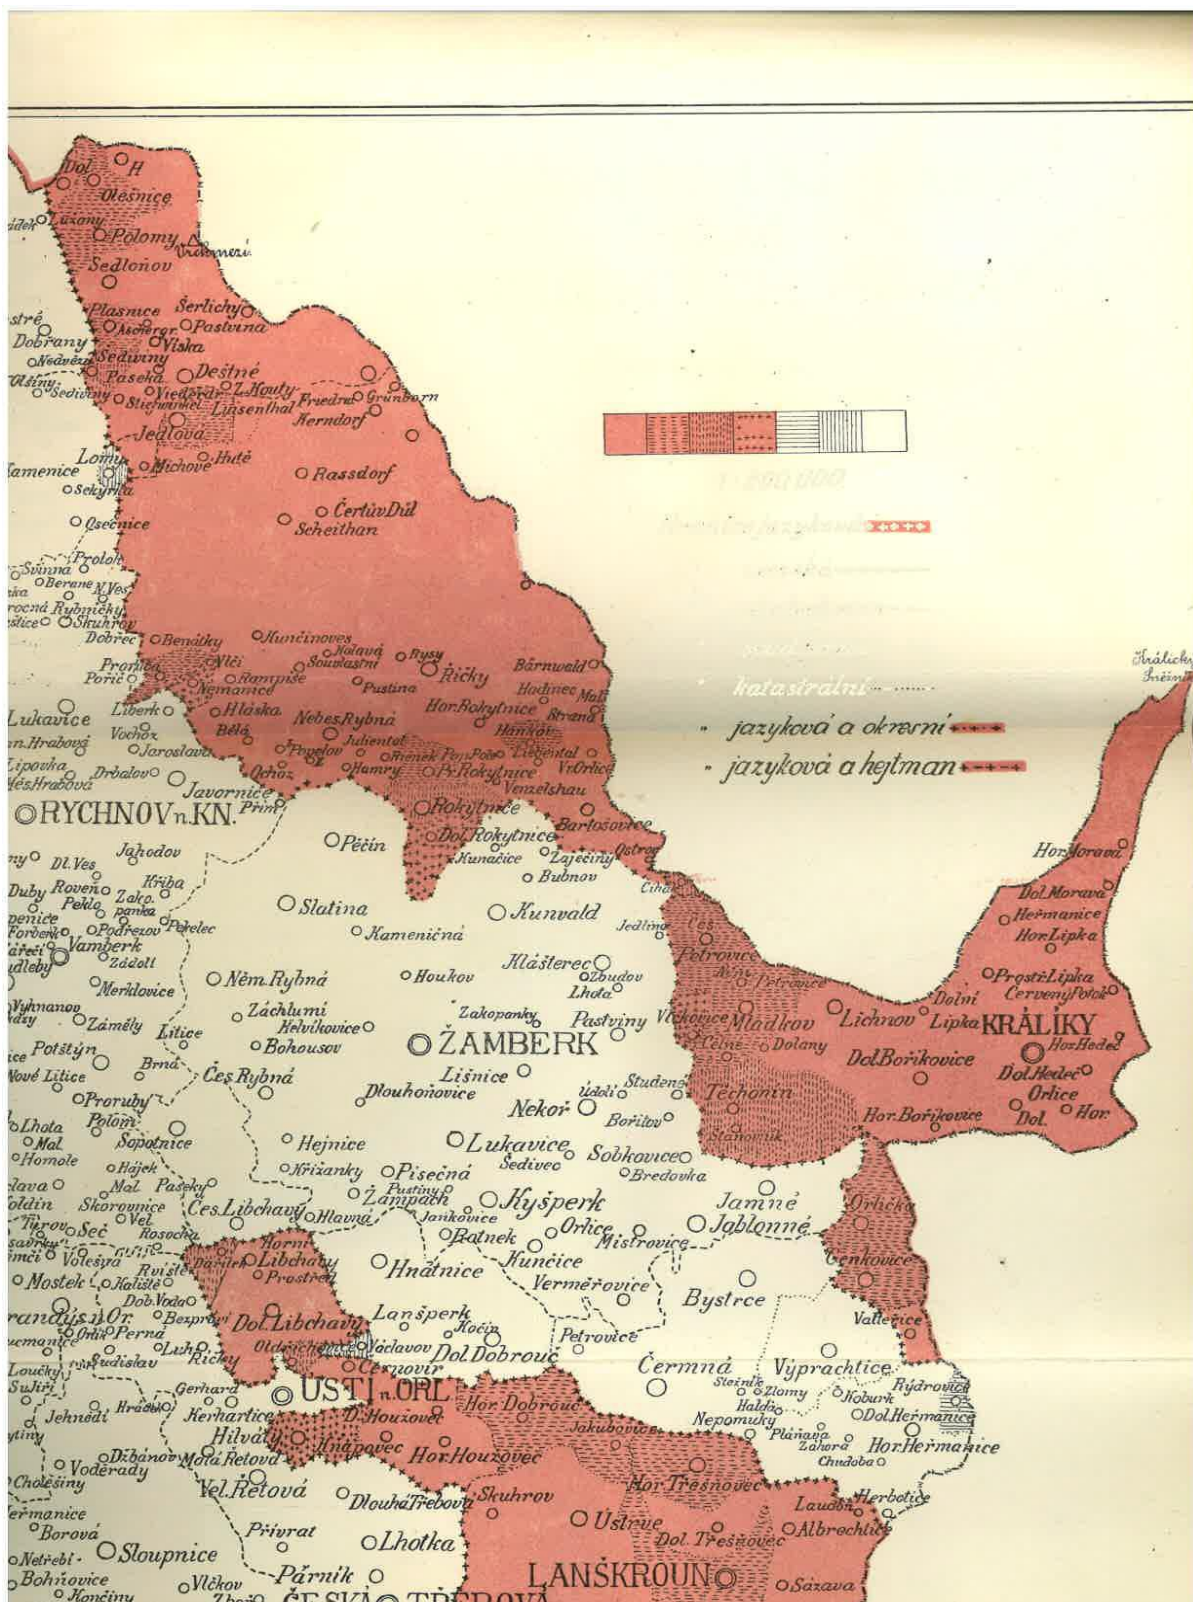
Dol. H
Olešnice
Lázany
Polomy
Sedloňov
Plasnice Šerlichy
Pastviny
Dobřany
Sedloňov
Paseka Deštné
Jedlová
Lomy
Michove Hutě
Kamenice
Sekyrka
Osečnice
Rassdorf
Čertův Důl
Scheithan
Herndorf
Grünborn
Dobřec Benátky
Kunčinoves
Rysy Říčky
Bärnwald
Pustina
Nebes Rybná
Hor. Rokytnice
Hádinec
Lukavice
Liberk
Vochoz
Jaroslav
Hláska
Bělá
Ochoz
Hamry
Př. Rokytnice
Rokytnice
Dol. Rokytnice
Bartošovice
Venzelshau
Vr. Orlice
RYCHNOV n. KN.
Javornice
Pěčín
Jahodov
Dl. Ves
Kunačice
Zaječiny
Bubnov
Slatina
Kunvald
Kamenicná
Vamberk
Záhoří
Merklovice
Něm. Rybná
Houkov
Klášterec
Zbudov
Lhota
Záchlumí
Helvíkovice
Bohousov
Zakopanky
Pastviny
ŽAMBERK
Litice
Potštýn
Brná
Čes. Rybná
Dlouhoňovice
Lišnice
Nekoř
Údolí
Studené
Bořitov
Hejnice
Křižanky
Písečná
Lukavice
Šedivec
Sobkovice
Bredovka
Žampach
Kyšperk
Jamné
Jablonné
Čes. Libchavy
Hlavná
Janovice
Orlice
Mistrovice
Ratnek
Kunčice
Hnátnice
Verměřovice
Bystrce
Libchavy
Dol. Libchavy
Lanšperk
Dol. Dobrouč
Petrovice
Čermná
Výprachtice
ÚSTÍ n. ORL.
Hor. Dobrouč
Hilvátý
Knapovec
Hor. Houžovec
Kerhartice
Hor. Třešňovec
Dlouhá Třebová
Skuhrov
Ústrve
Dol. Třešňovec
Albrechtice
Lhotka
Přívrat
Sloupnice
Pařník
LANŠKROUN
ČESKÁ TŘEBOVÁ
Sázava
Lichnov
Dolní Lipka
KRÁLÍKY
Dol. Boříkovice
Hor. Boříkovice
Dol. Hedeč
Orlice
Hor. Morava
Dol. Morava
Heřmanice
Hor. Lipka
Prostř. Lipka
Červený Potok
Mladkov
Těchonín
Orlice
Cenkovice
Valteřice
Hor. Heřmanice
Dol. Heřmanice
Herbotice
katastrální
jazyková a okresní
jazyková a hejtman
Králický Sněžník